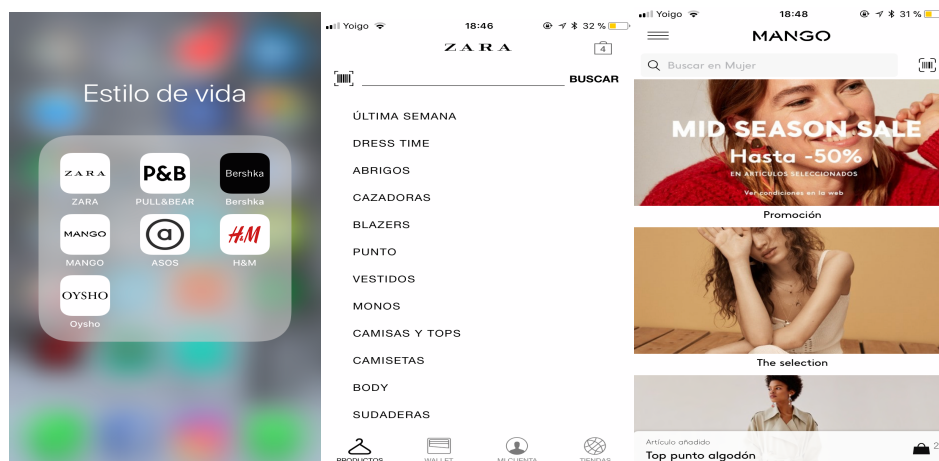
Estilo de vida

ZARA
ZARA
P&B
PULL&BEAR
Bershka
Bershka
MANGO
MANGO
ASOS
H&M
H&M
OYSHO
Oysho

Yoigo 18:46 32 %

ZARA
4

BUSCAR

ÚLTIMA SEMANA
DRESS TIME
ABRIGOS
CAZADORAS
BLAZERS
PUNTO
VESTIDOS
MONOS
CAMISAS Y TOPS
CAMISETAS
BODY
SUDADERAS

PRODUCTOS
WALLET
MI CUENTA
TIENDAS

Yoigo 18:48 31 %

MANGO

Buscar en Mujer

MID SEASON SALE
Hasta -50%
EN ARTÍCULOS SELECCIONADOS
Ver condiciones en la web

Promoción

The selection

Artículo añadido
Top punto algodón
2